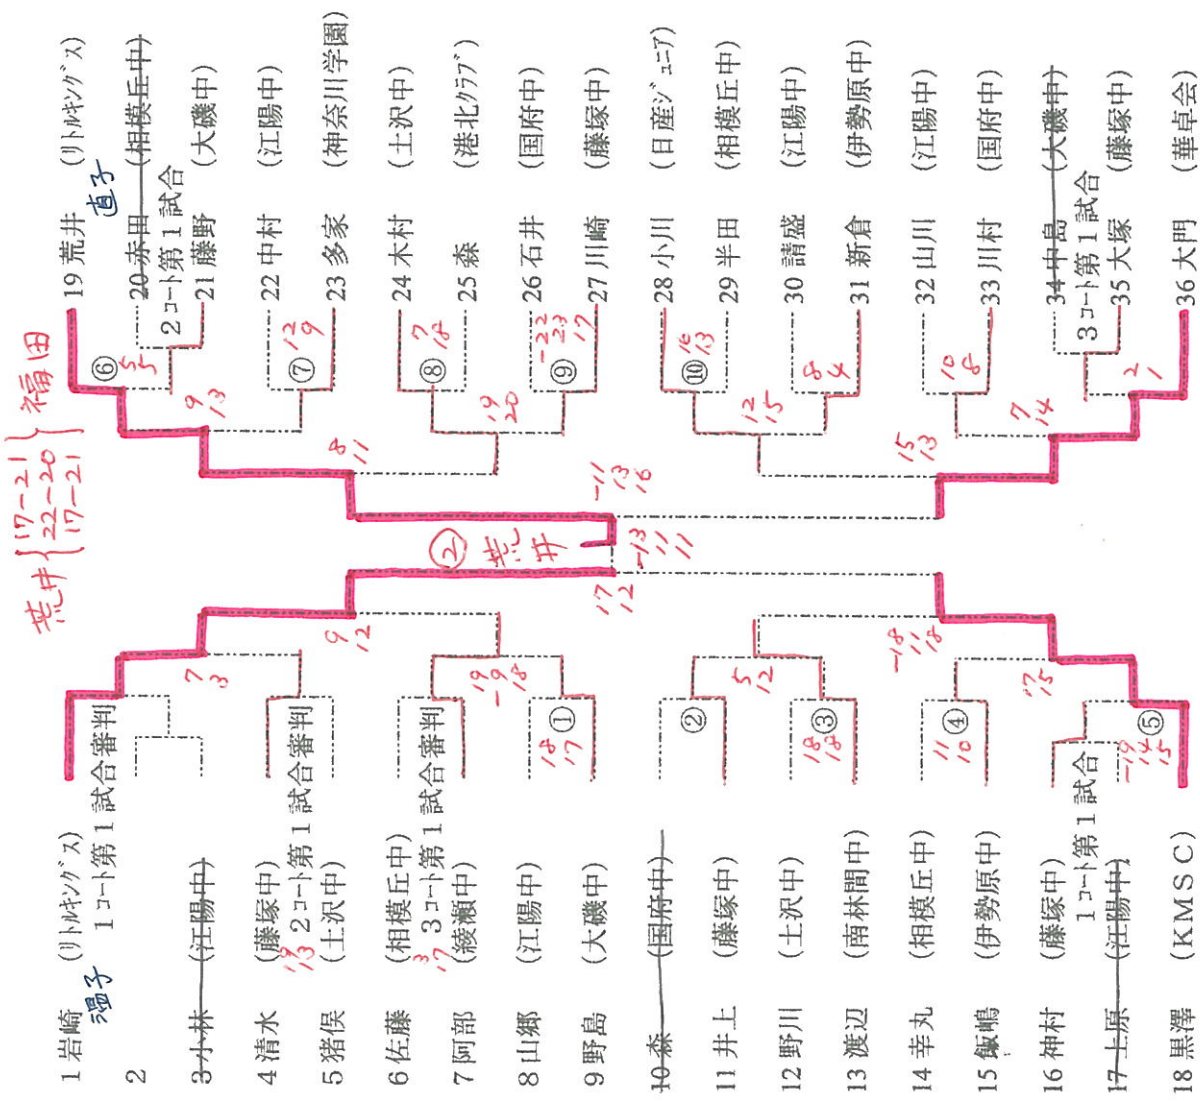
1 岩崎 (リトルキングス) 温子
1コート第1試合 審判
2
3 小林 (江陽中)
4 清水 (藤塚中)
2コート第1試合 審判
5 猪俣 (土沢中)
13
6 佐藤 (相模丘中)
3コート第1試合 審判
7 阿部 (綾瀬中)
3
17
8 山郷 (江陽中)
9 野島 (大磯中)
10 森 (国府中)
11 井上 (藤塚中)
12 野川 (土沢中)
13 渡辺 (南林間中)
14 幸丸 (相模丘中)
15 飯嶋 (伊勢原中)
16 神村 (藤塚中)
1コート第1試合
17 上原 (江陽中)
18 黒澤 (KMSC)

①
18
17
②
③
18
18
④
11
10
⑤
-19
14
15
7
3
19
-9
18
5
12
-18
15
18
17
15
9
12
17
12

19 荒井 (リトルキングス) 直子
20 赤田 (相模丘中)
2コート第1試合
21 藤野 (大磯中)
22 中村 (江陽中)
23 多家 (神奈川学園)
24 木村 (土沢中)
25 森 (港北クラブ)
26 石井 (国府中)
27 川崎 (藤塚中)
28 小川 (日産ジュニア)
29 半田 (相模丘中)
30 諸盛 (江陽中)
31 新倉 (伊勢原中)
32 山川 (江陽中)
33 川村 (国府中)
34 中島 (大磯中)
3コート第1試合
35 大塚 (藤塚中)
36 大門 (華卓会)

⑥
5
5
⑦
12
9
⑧
7
18
⑨
-22
23
17
⑩
16
13
8
4
10
6
2
1
9
13
19
20
12
15
7
14
8
11
15
13
-11
13
16
-13
11
11

② 荒井
荒井 {17-21 22-20 17-21} 福田